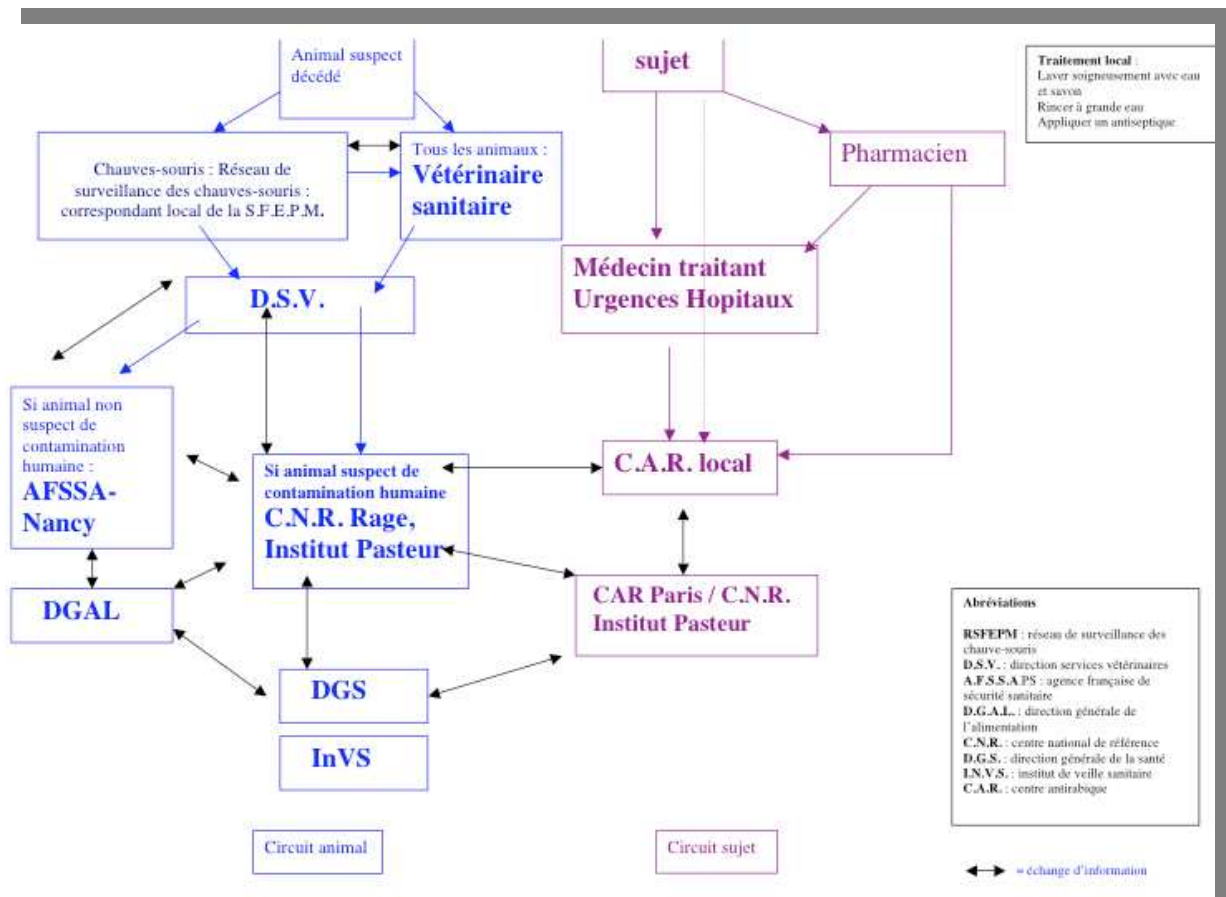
Animal suspect décédé

sujet

Traitement local :
Laver soigneusement avec eau et savon
Rincer à grande eau
Appliquer un antiseptique

Chauves-souris : Réseau de surveillance des chauves-souris : correspondant local de la S.F.E.P.M.

Tous les animaux : Vétérinaire sanitaire

Pharmacien

Médecin traitant Urgences Hopitaux

D.S.V.

Si animal non suspect de contamination humaine : AFSSA-Nancy

Si animal suspect de contamination humaine C.N.R. Rage, Institut Pasteur

C.A.R. local

CAR Paris / C.N.R. Institut Pasteur

DGAL

DGS

InVS

Abréviations

RSFEPM : réseau de surveillance des chauve-souris
D.S.V. : direction services vétérinaires
A.F.S.S.A.PS : agence française de sécurité sanitaire
D.G.A.L. : direction générale de l'alimentation
C.N.R. : centre national de référence
D.G.S. : direction générale de la santé
I.N.V.S. : institut de veille sanitaire
C.A.R. : centre antirabique

Circuit animal

Circuit sujet

= échange d'information